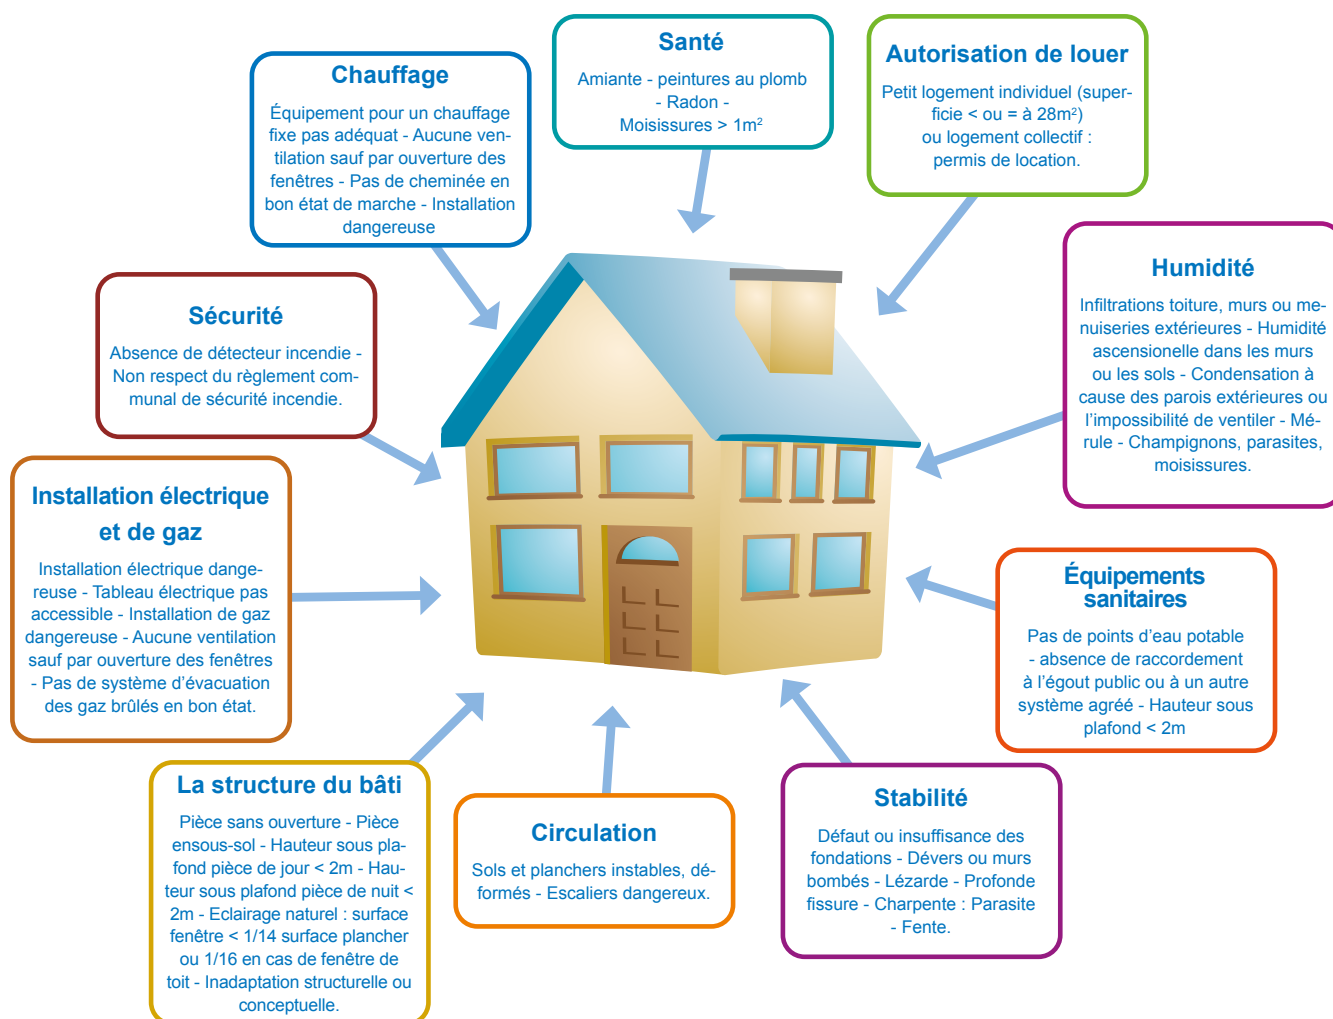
Chauffage

Équipement pour un chauffage fixe pas adéquat - Aucune ventilation sauf par ouverture des fenêtres - Pas de cheminée en bon état de marche - Installation dangereuse

Santé

Amiante - peintures au plomb - Radon - Moisissures > 1m²

Autorisation de louer

Petit logement individuel (superficie < ou = à 28m²) ou logement collectif : permis de location.

Sécurité

Absence de détecteur incendie - Non respect du règlement communal de sécurité incendie.

Humidité

Infiltrations toiture, murs ou menuiseries extérieures - Humidité ascensionelle dans les murs ou les sols - Condensation à cause des parois extérieures ou l'impossibilité de ventiler - Mérule - Champignons, parasites, moisissures.

Installation électrique et de gaz

Installation électrique dangereuse - Tableau électrique pas accessible - Installation de gaz dangereuse - Aucune ventilation sauf par ouverture des fenêtres - Pas de système d'évacuation des gaz brûlés en bon état.

Équipements sanitaires

Pas de points d'eau potable - absence de raccordement à l'égout public ou à un autre système agréé - Hauteur sous plafond < 2m

La structure du bâti

Pièce sans ouverture - Pièce ensous-sol - Hauteur sous plafond pièce de jour < 2m - Hauteur sous plafond pièce de nuit < 2m - Eclairage naturel : surface fenêtre < 1/14 surface plancher ou 1/16 en cas de fenêtre de toit - Inadaptation structurelle ou conceptuelle.

Circulation

Sols et planchers instables, déformés - Escaliers dangereux.

Stabilité

Défaut ou insuffisance des fondations - Dévers ou murs bombés - Lézarde - Profonde fissure - Charpente : Parasite - Fente.